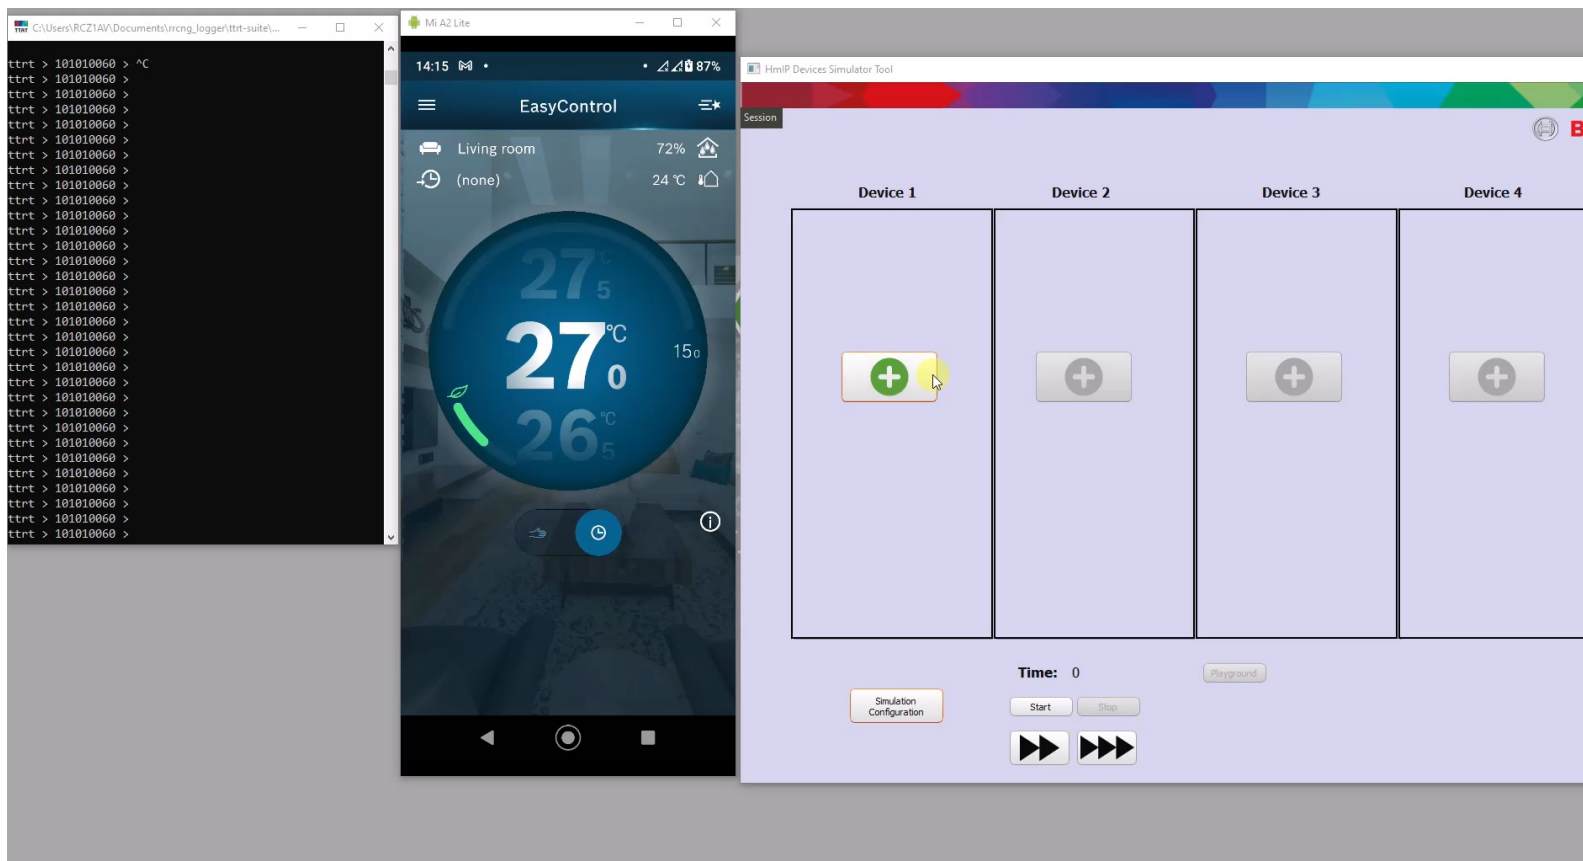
C:\Users\RCZ1AV\Documents\rrcng_logger\ttrt-suite\...

ttrt > 101010060 > ^C
ttrt > 101010060 >
ttrt > 101010060 >
ttrt > 101010060 >
ttrt > 101010060 >
ttrt > 101010060 >
ttrt > 101010060 >
ttrt > 101010060 >
ttrt > 101010060 >
ttrt > 101010060 >
ttrt > 101010060 >
ttrt > 101010060 >
ttrt > 101010060 >
ttrt > 101010060 >
ttrt > 101010060 >
ttrt > 101010060 >
ttrt > 101010060 >
ttrt > 101010060 >
ttrt > 101010060 >
ttrt > 101010060 >
ttrt > 101010060 >
ttrt > 101010060 >
ttrt > 101010060 >
ttrt > 101010060 >
ttrt > 101010060 >
ttrt > 101010060 >
ttrt > 101010060 >
ttrt > 101010060 >
ttrt > 101010060 >
ttrt > 101010060 >
ttrt > 101010060 >
ttrt > 101010060 >

Mi A2 Lite

14:15 • 87%

EasyControl

Living room 72%
(none) 24 °C

27 5 °C
27 0 °C
15 0
26 5 °C

HmIP Devices Simulator Tool

Session

B

Device 1 Device 2 Device 3 Device 4

Time: 0

Playground

Simulation Configuration

Start Stop